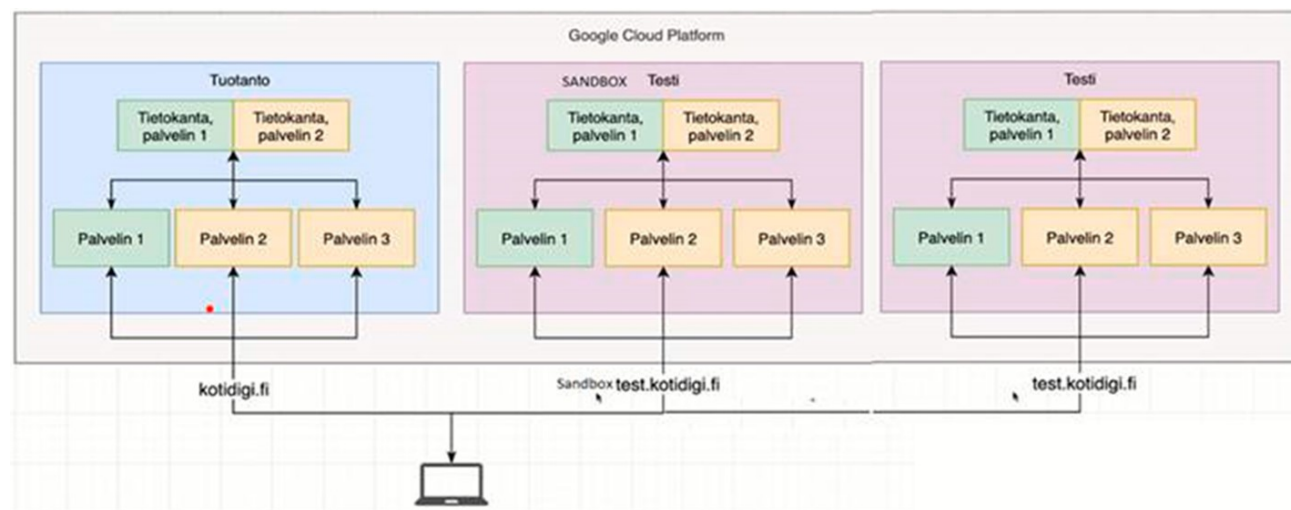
Google Cloud Platform

Tuotanto

Tietokanta, palvelin 1

Tietokanta, palvelin 2

Palvelin 1

Palvelin 2

Palvelin 3

SANDBOX Testi

Tietokanta, palvelin 1

Tietokanta, palvelin 2

Palvelin 1

Palvelin 2

Palvelin 3

Testi

Tietokanta, palvelin 1

Tietokanta, palvelin 2

Palvelin 1

Palvelin 2

Palvelin 3

kotidigi.fi

Sandbox test.kotidigi.fi

test.kotidigi.fi